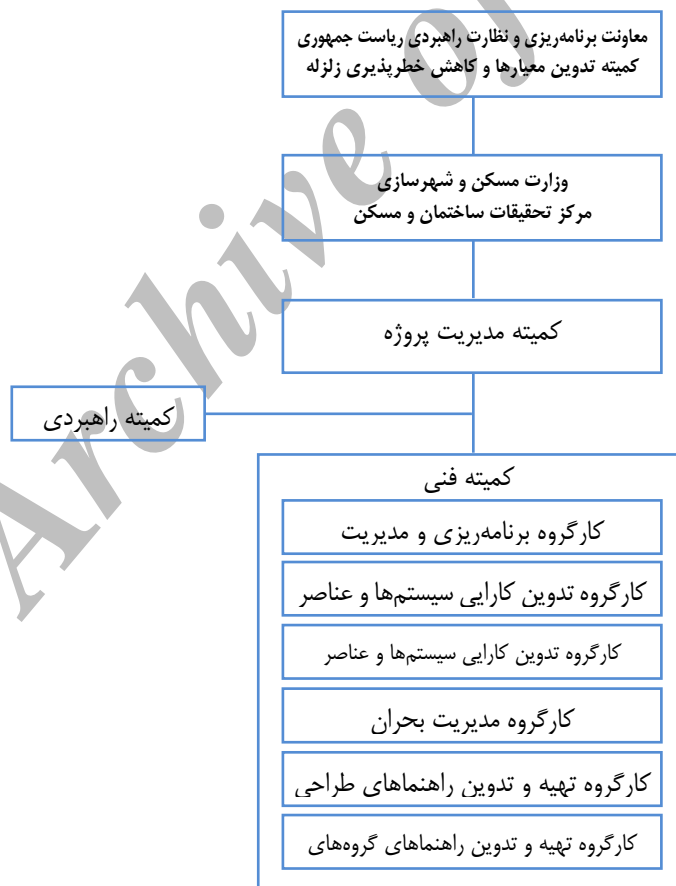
معاونت برنامه‌ریزی و نظارت راهبردی ریاست جمهوری
کمیته تدوین معیارها و کاهش خطرپذیری زلزله

وزارت مسکن و شهرسازی
مرکز تحقیقات ساختمان و مسکن

کمیته مدیریت پروژه

کمیته راهبردی

کمیته فنی

کارگروه برنامه‌ریزی و مدیریت

کارگروه تدوین کارایی سیستم‌ها و عناصر

کارگروه تدوین کارایی سیستم‌ها و عناصر

کارگروه مدیریت بحران

کارگروه تهیه و تدوین راهنماهای طراحی

کارگروه تهیه و تدوین راهنماهای گروه‌های

Archive of